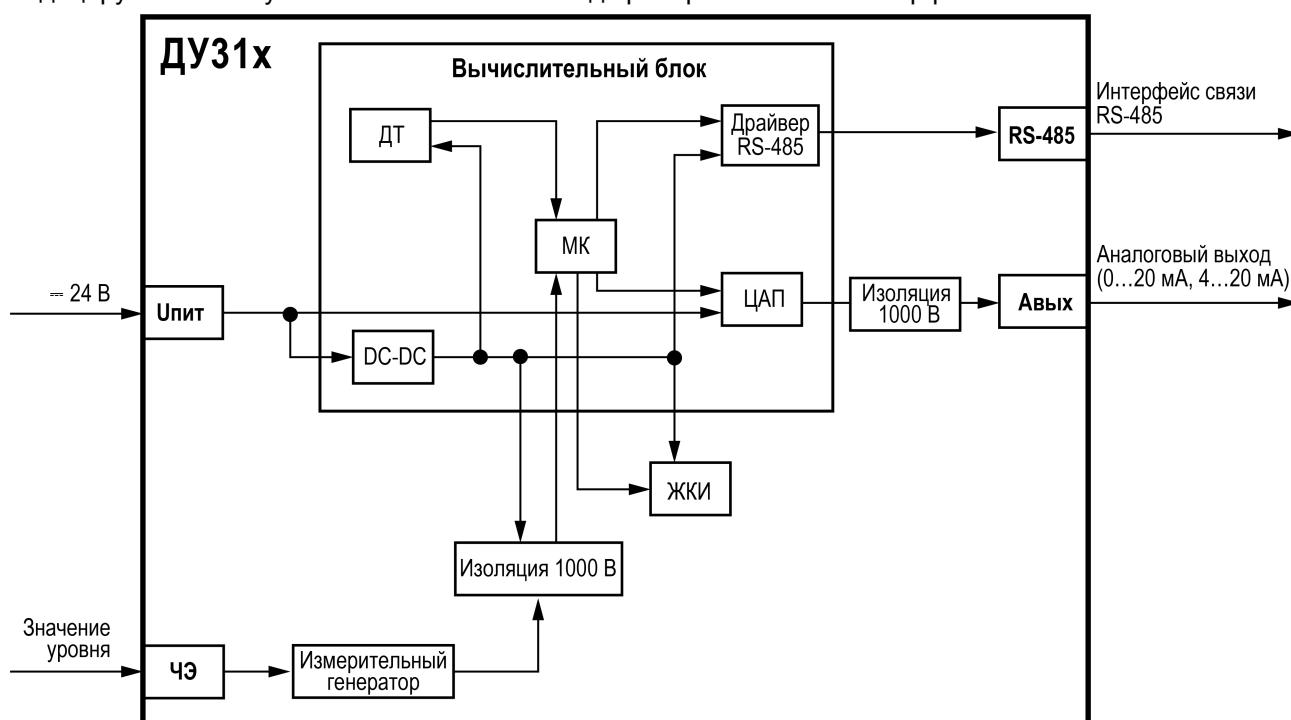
ДУ31х

Вычислительный блок

ДТ

Драйвер RS-485

МК

ЦАП

DC-DC

Интерфейс связи RS-485

RS-485

Аналоговый выход (0…20 мА, 4…20 мА)

⎓ 24 В

Uпит

Изоляция 1000 В

Авых

ЖКИ

Изоляция 1000 В

Значение уровня

ЧЭ

Измерительный генератор